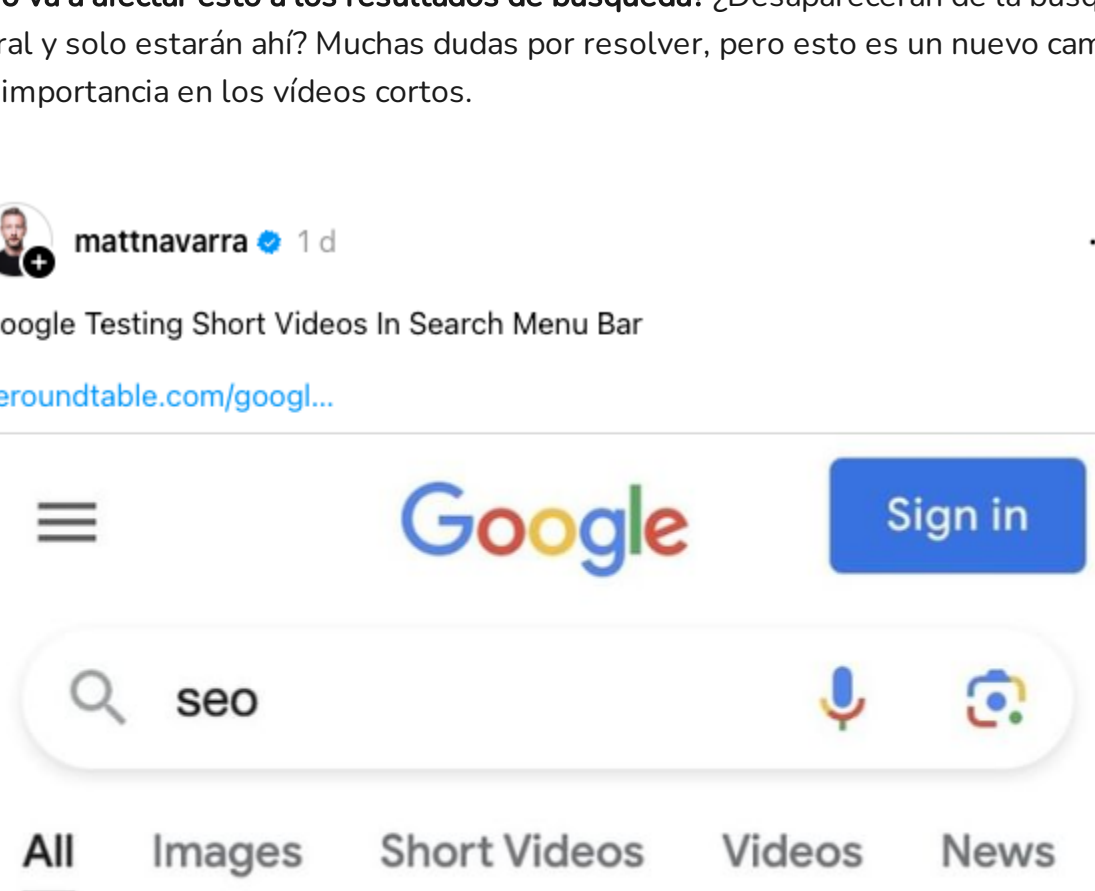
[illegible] ¿Desaparecerán de la busq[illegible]
ral y solo estarán ahí? Muchas dudas por resolver, pero esto es un nuevo cam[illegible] importancia en los vídeos cortos.

mattnavarra 1 d

oogle Testing Short Videos In Search Menu Bar

eroundtable.com/googl...

Google

Sign in

seo

All Images Short Videos Videos News